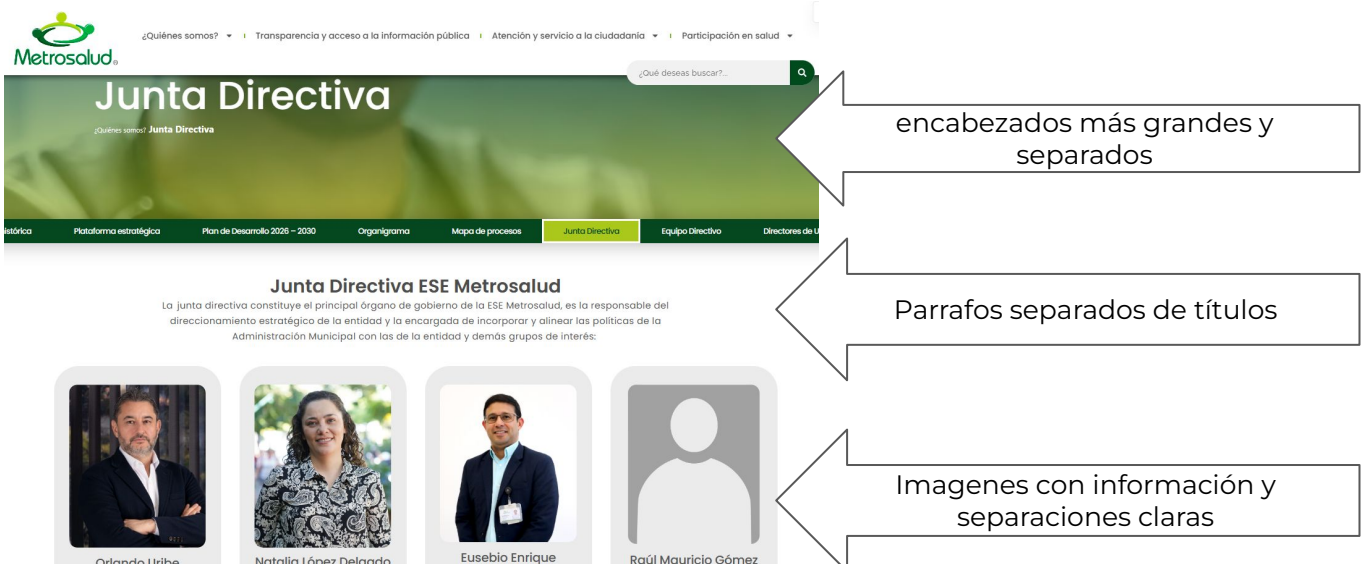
Metrosalud

¿Quiénes somos? ▾ | Transparencia y acceso a la información pública | Atención y servicio a la ciudadanía ▾ | Participación en salud ▾

¿Qué deseas buscar?...

Junta Directiva

¿Quiénes somos? Junta Directiva

istórica | Plataforma estratégica | Plan de Desarrollo 2026 – 2030 | Organigrama | Mapa de procesos | Junta Directiva | Equipo Directivo | Directores de U

Junta Directiva ESE Metrosalud

La junta directiva constituye el principal órgano de gobierno de la ESE Metrosalud, es la responsable del direccionamiento estratégico de la entidad y la encargada de incorporar y alinear las políticas de la Administración Municipal con las de la entidad y demás grupos de interés:

Orlando Uribe

Natalia López Delgado

Eusebio Enrique

Raúl Mauricio Gómez

encabezados más grandes y separados

Parrafos separados de títulos

Imagenes con información y separaciones claras